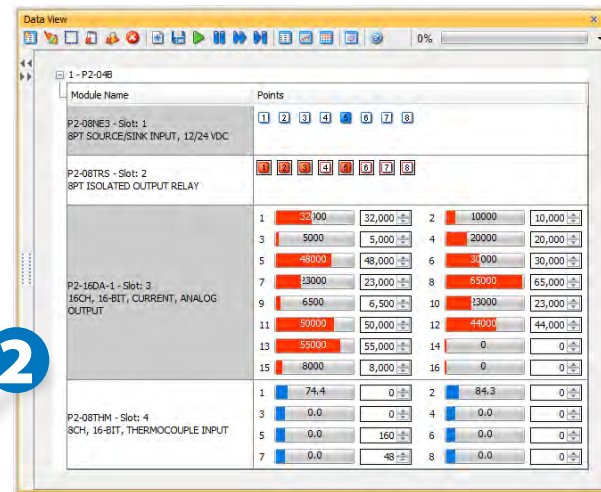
Data View

0%

1 - P2-04B

| Module Name | Points |
|---|---|
| P2-08NE3 - Slot: 1<br>8PT SOURCE/SINK INPUT, 12/24 VDC | 1 2 3 4 5 6 7 8 |
| P2-08TRS - Slot: 2<br>8PT ISOLATED OUTPUT RELAY | 1 2 3 4 5 6 7 8 |
| P2-16DA-1 - Slot: 3<br>16CH, 16-BIT, CURRENT, ANALOG OUTPUT | 1 32000 32,000 · 2 10000 10,000 · 3 5000 5,000 · 4 20000 20,000 · 5 48000 48,000 · 6 30000 30,000 · 7 23000 23,000 · 8 65000 65,000 · 9 6500 6,500 · 10 23000 23,000 · 11 50000 50,000 · 12 44000 44,000 · 13 55000 55,000 · 14 0 0 · 15 8000 8,000 · 16 0 0 |
| P2-08THM - Slot: 4<br>8CH, 16-BIT, THERMOCOUPLE INPUT | 1 74.4 0 · 2 84.3 0 · 3 0.0 0 · 4 0.0 0 · 5 0.0 160 · 6 0.0 0 · 7 0.0 48 · 8 0.0 0 |

2